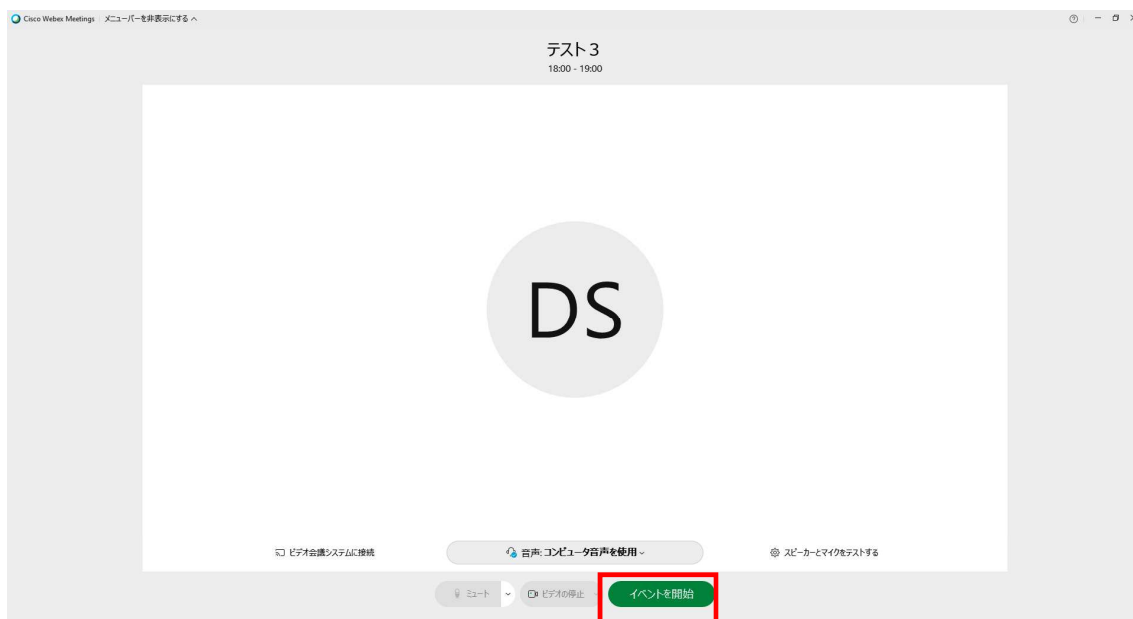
Cisco Webex Meetings メニューバーを非表示にする ^

テスト3
18:00 - 19:00

DS

ビデオ会議システムに接続

音声: コンピュータ音声を使用

スピーカーとマイクをテストする

ミュート

ビデオの停止

イベントを開始